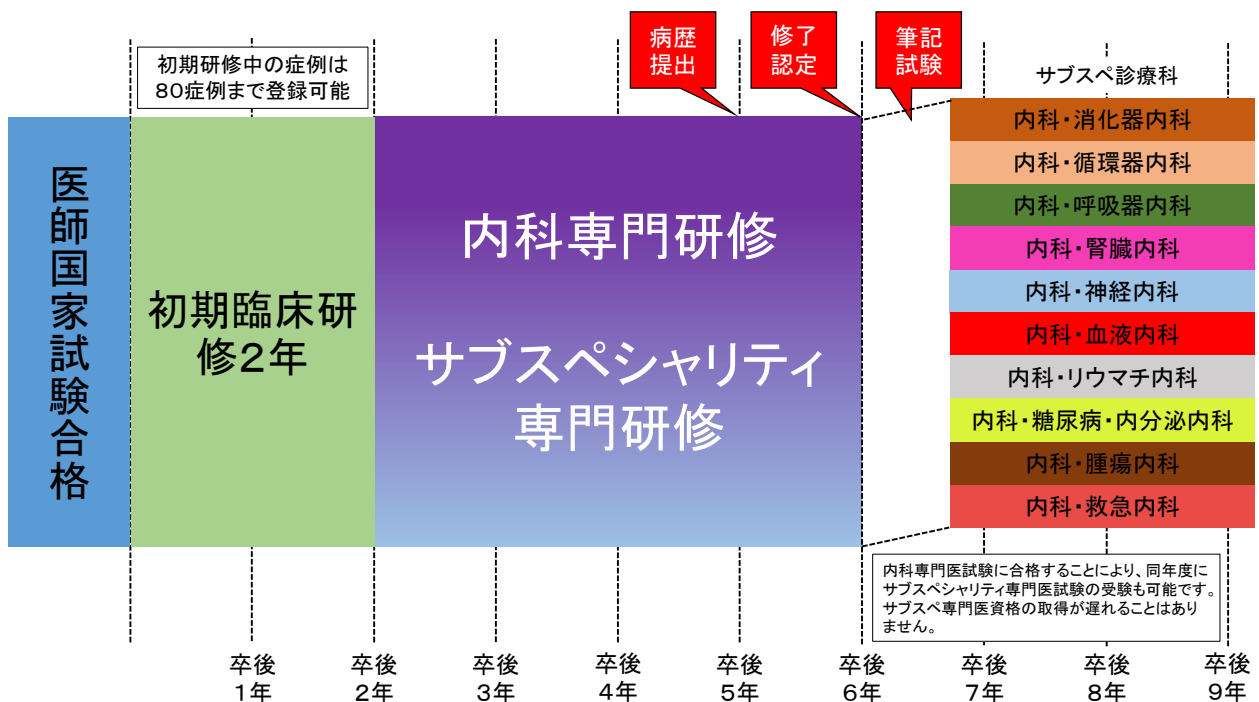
病歴提出

修了認定

筆記試験

初期研修中の症例は80症例まで登録可能

サブスペ診療科

医師国家試験合格

初期臨床研修2年

内科専門研修

サブスペシャリティ専門研修

内科・消化器内科
内科・循環器内科
内科・呼吸器内科
内科・腎臓内科
内科・神経内科
内科・血液内科
内科・リウマチ内科
内科・糖尿病・内分泌内科
内科・腫瘍内科
内科・救急内科

内科専門医試験に合格することにより、同年度にサブスペシャリティ専門医試験の受験も可能です。サブスペ専門医資格の取得が遅れることはありません。

卒後1年　卒後2年　卒後3年　卒後4年　卒後5年　卒後6年　卒後7年　卒後8年　卒後9年